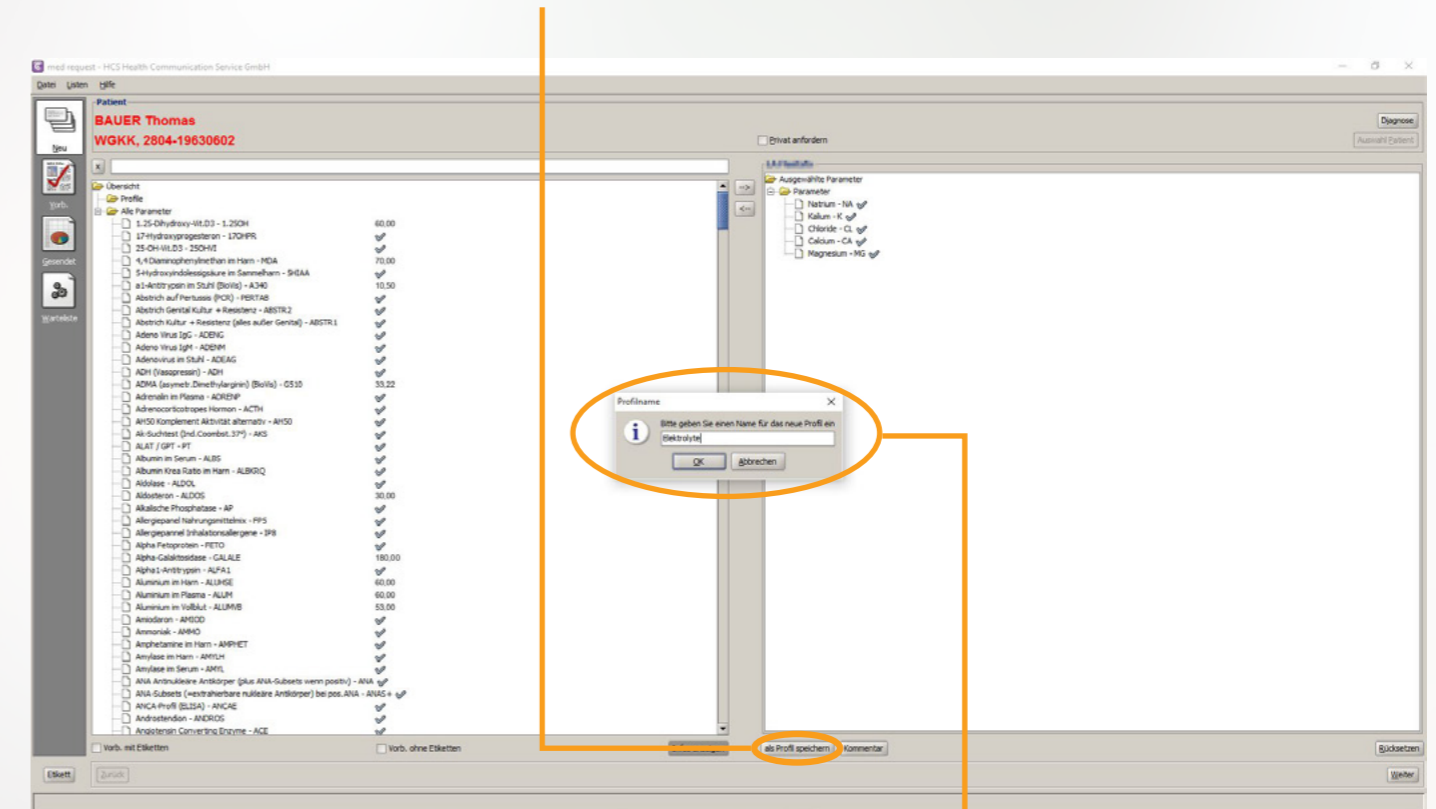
med request - HCS Health Communication Service GmbH

Datei Listen Hilfe

Neu

Vorb.

Gesendet

Warteliste

Patient

BAUER Thomas

WGKK, 2804-19630602

Privat anfordern

Diagnose

Auswahl Patient

x

Übersicht
Profile
Alle Parameter
1.25-Dihydroxy-Vit.D3 - 1.25OH 60,00
17-Hydroxyprogesteron - 17OHPR
25-OH-Vit.D3 - 25OHVI
4,4 Diaminophenylmethan im Harn - MDA 70,00
5-Hydroxyindolessigsäure im Sammelharn - 5HIAA
a1-Antitrypsin im Stuhl (BioVis) - A340 10,50
Abstrich auf Pertussis (PCR) - PERTAB
Abstrich Genital Kultur + Resistenz - ABSTR2
Abstrich Kultur + Resistenz (alles außer Genital) - ABSTR1
Adeno Virus IgG - ADENG
Adeno Virus IgM - ADENM
Adenovirus im Stuhl - ADEAG
ADH (Vasopressin) - ADH
ADMA (asymetr.Dimethylarginin) (BioVis) - G510 33,22
Adrenalin im Plasma - ADRENP
Adrenocorticotropes Hormon - ACTH
AH50 Komplement Aktivität alternativ - AH50
AK-Suchtest (Ind.Coombst.37°) - AKS
ALAT / GPT - PT
Albumin im Serum - ALBS
Albumin Krea Ratio im Harn - ALBKRQ
Aldolase - ALDOL
Aldosteron - ALDOS 30,00
Alkalische Phosphatase - AP
Allergiepanel Nahrungsmittelmix - FP5
Allergiepanel Inhalationsallergene - IP8
Alpha Fetoprotein - FETO
Alpha-Galaktosidase - GALALE 180,00
Alpha1-Antitrypsin - ALFA1
Aluminium im Harn - ALUMSE 60,00
Aluminium im Plasma - ALUM 60,00
Aluminium im Vollblut - ALUMVB 53,00
Amiodaron - AMIOD
Ammoniak - AMMO
Amphetamine im Harn - AMPHET
Amylase im Harn - AMYLH
Amylase im Serum - AMYL
ANA Antinukleäre Antikörper (plus ANA-Subsets wenn positiv) - ANA
ANA-Subsets (=extrahierbare nukleäre Antikörper) bei pos.ANA - ANAS+
ANCA-Profil (ELISA) - ANCAE
Androstendion - ANDROS
Angiotensin Converting Enzyme - ACE

-->
<--

Ausgewählte Parameter
Parameter
Natrium - NA
Kalium - K
Chloride - CL
Calcium - CA
Magnesium - MG

Profilname
Bitte geben Sie einen Namen für das neue Profil ein
Elektrolyte
OK Abbrechen

Vorb. mit Etiketten
Vorb. ohne Etiketten
als Profil speichern
Kommentar
Rücksetzen

Etikett
Zurück
Weiter